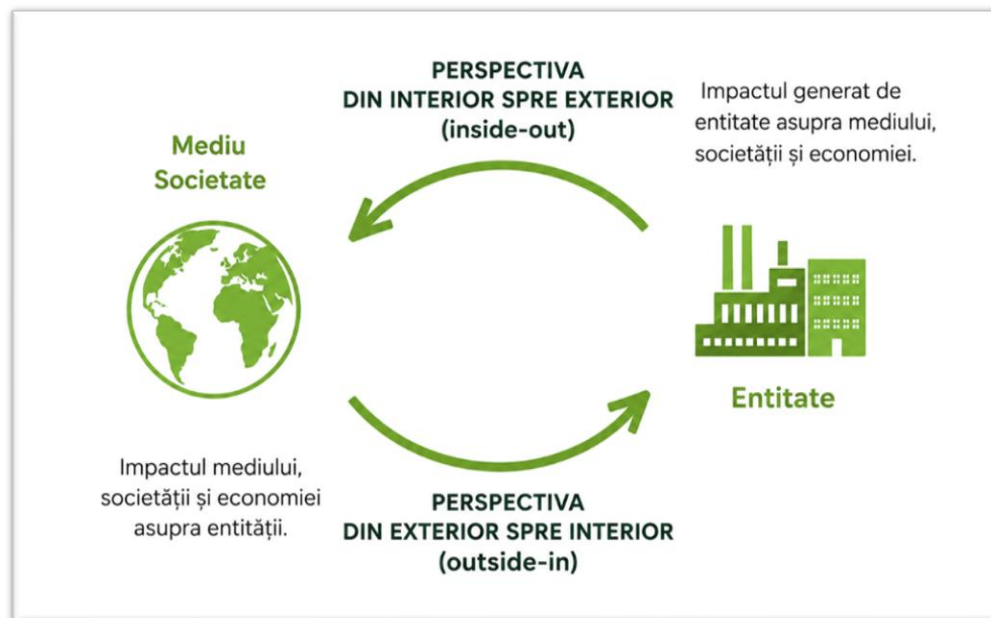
PERSPECTIVA
DIN INTERIOR SPRE EXTERIOR
(inside-out)

Impactul generat de entitate asupra mediului, societății și economiei.

Mediu
Societate

Entitate

Impactul mediului, societății și economiei asupra entității.

PERSPECTIVA
DIN EXTERIOR SPRE INTERIOR
(outside-in)